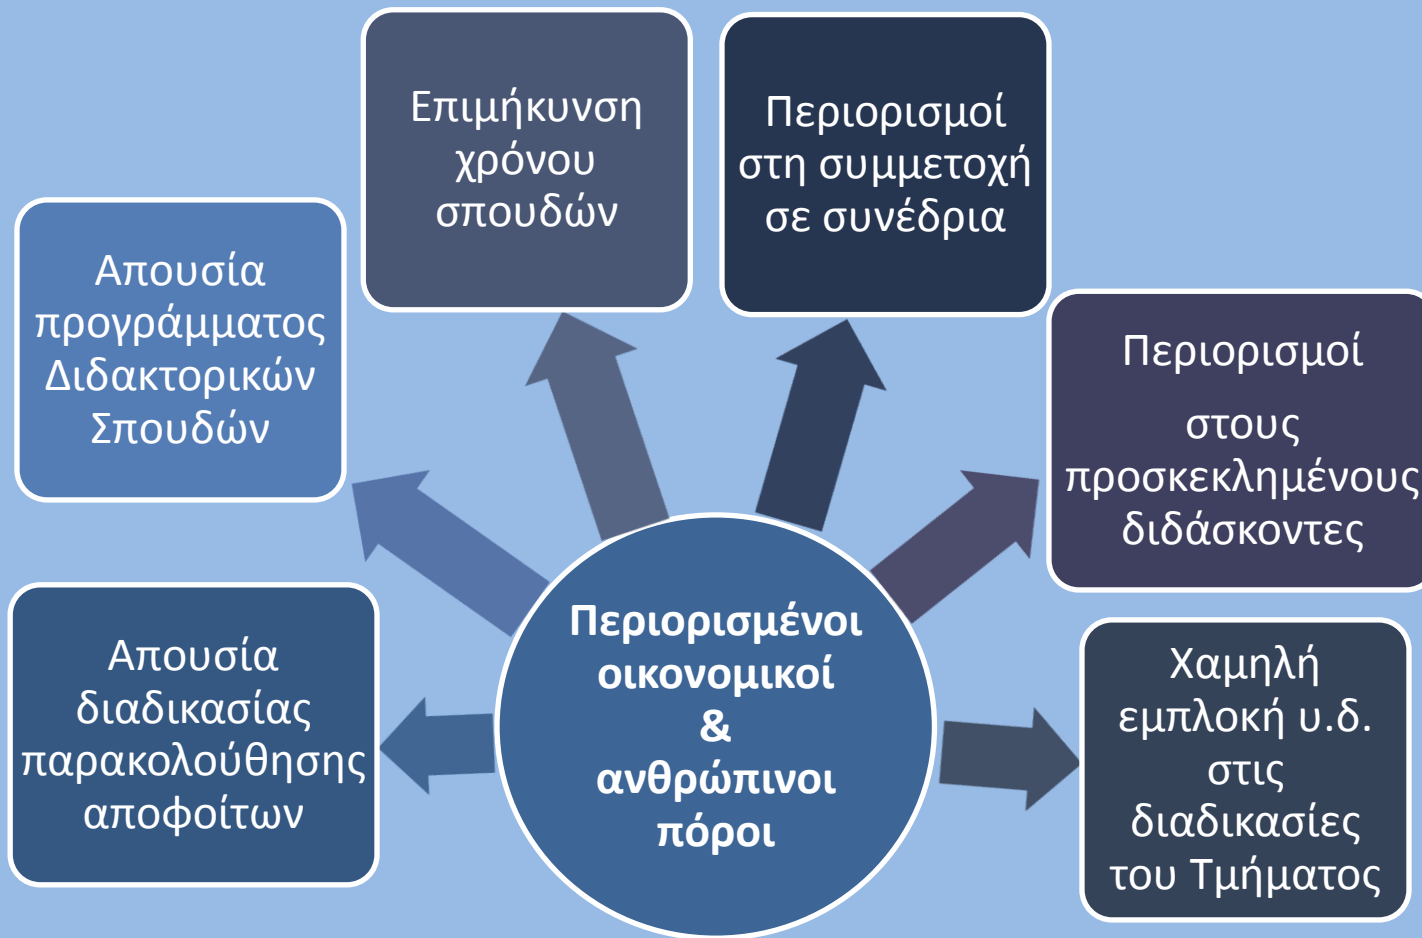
Περιορισμένοι οικονομικοί & ανθρώπινοι πόροι

Απουσία διαδικασίας παρακολούθησης αποφοίτων

Απουσία προγράμματος Διδακτορικών Σπουδών

Επιμήκυνση χρόνου σπουδών

Περιορισμοί στη συμμετοχή σε συνέδρια

Περιορισμοί

στους προσκεκλημένους διδάσκοντες

Χαμηλή εμπλοκή υ.δ. στις διαδικασίες του Τμήματος